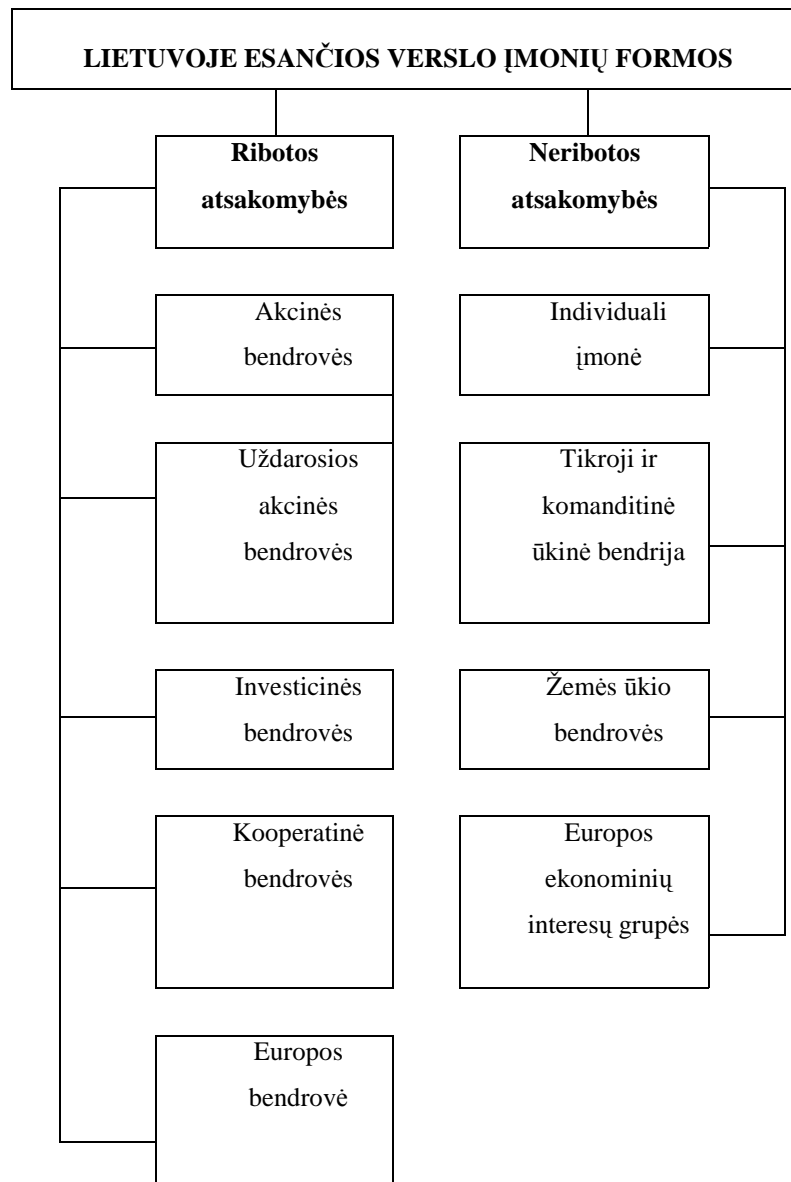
LIETUVOJE ESANČIOS VERSLO ĮMONIŲ FORMOS

Ribotos atsakomybės

Akcinės bendrovės

Uždarosios akcinės bendrovės

Investicinės bendrovės

Kooperatinė bendrovės

Europos bendrovė

Neribotos atsakomybės

Individuali įmonė

Tikroji ir komanditinė ūkinė bendrija

Žemės ūkio bendrovės

Europos ekonominių interesų grupės